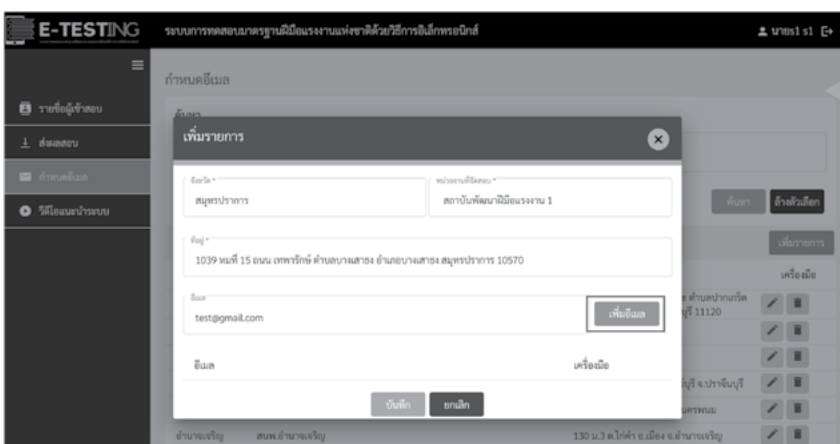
E-TESTING

ระบบการทดสอบมาตรฐานฝีมือแรงงานแห่งชาติด้วยวิธีการอิเล็กทรอนิกส์

นายs1 s1

รายชื่อผู้เข้าสอบ

ส่งผลสอบ

กำหนดอีเมล

วีดีโอแนะนำระบบ

กำหนดอีเมล

ค้นหา

ค้นหา

ล้างตัวเลือก

เพิ่มรายการ

เครื่องมือ

เพิ่มรายการ

จังหวัด *

สมุทรปราการ

หน่วยงานที่จัดสอบ *

สถาบันพัฒนาฝีมือแรงงาน 1

ที่อยู่ *

1039 หมู่ที่ 15 ถนน เทพารักษ์ ตำบลบางเสาธง อำเภอบางเสาธง สมุทรปราการ 10570

อีเมล

test@gmail.com

เพิ่มอีเมล

อีเมล

เครื่องมือ

บันทึก

ยกเลิก

ตำบลปากเกร็ด
บุรี 11120

บุรี จ.ปราจีนบุรี

นครพนม

อำนาจเจริญ สนพ.อำนาจเจริญ

130 ม.3 ต.ไก่คำ อ.เมือง จ.อำนาจเจริญ